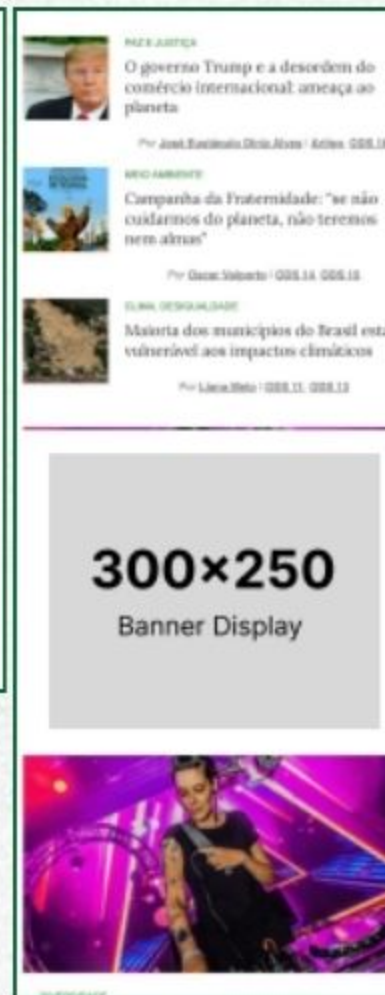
PAZ E JUSTIÇA

O governo Trump e a desordem do comércio internacional: ameaça ao planeta

Por José Eustáquio Diniz Alves | Artigos, ODS 1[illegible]

MEIO AMBIENTE

Campanha da Fraternidade: "se não cuidarmos do planeta, não teremos nem almas"

Por Oscar Valporto | ODS 14, ODS 15

CLIMA, DESIGUALDADE

Maioria dos municípios do Brasil esta vulnerável aos impactos climáticos

Por Liana Melo | ODS 11, ODS 13

300×250

Banner Display

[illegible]